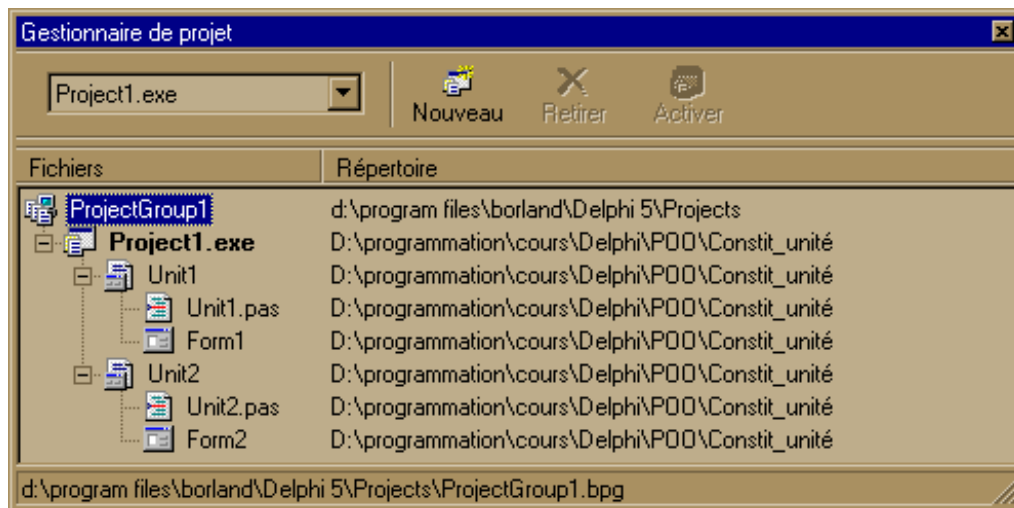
Gestionnaire de projet

Project1.exe

Nouveau Retirer Activer

| Fichiers | Répertoire |
|---|---|
| ProjectGroup1 | d:\program files\borland\Delphi 5\Projects |
| **Project1.exe** | D:\programmation\cours\Delphi\POO\Constit_unité |
| Unit1 | D:\programmation\cours\Delphi\POO\Constit_unité |
| Unit1.pas | D:\programmation\cours\Delphi\POO\Constit_unité |
| Form1 | D:\programmation\cours\Delphi\POO\Constit_unité |
| Unit2 | D:\programmation\cours\Delphi\POO\Constit_unité |
| Unit2.pas | D:\programmation\cours\Delphi\POO\Constit_unité |
| Form2 | D:\programmation\cours\Delphi\POO\Constit_unité |

d:\program files\borland\Delphi 5\Projects\ProjectGroup1.bpg